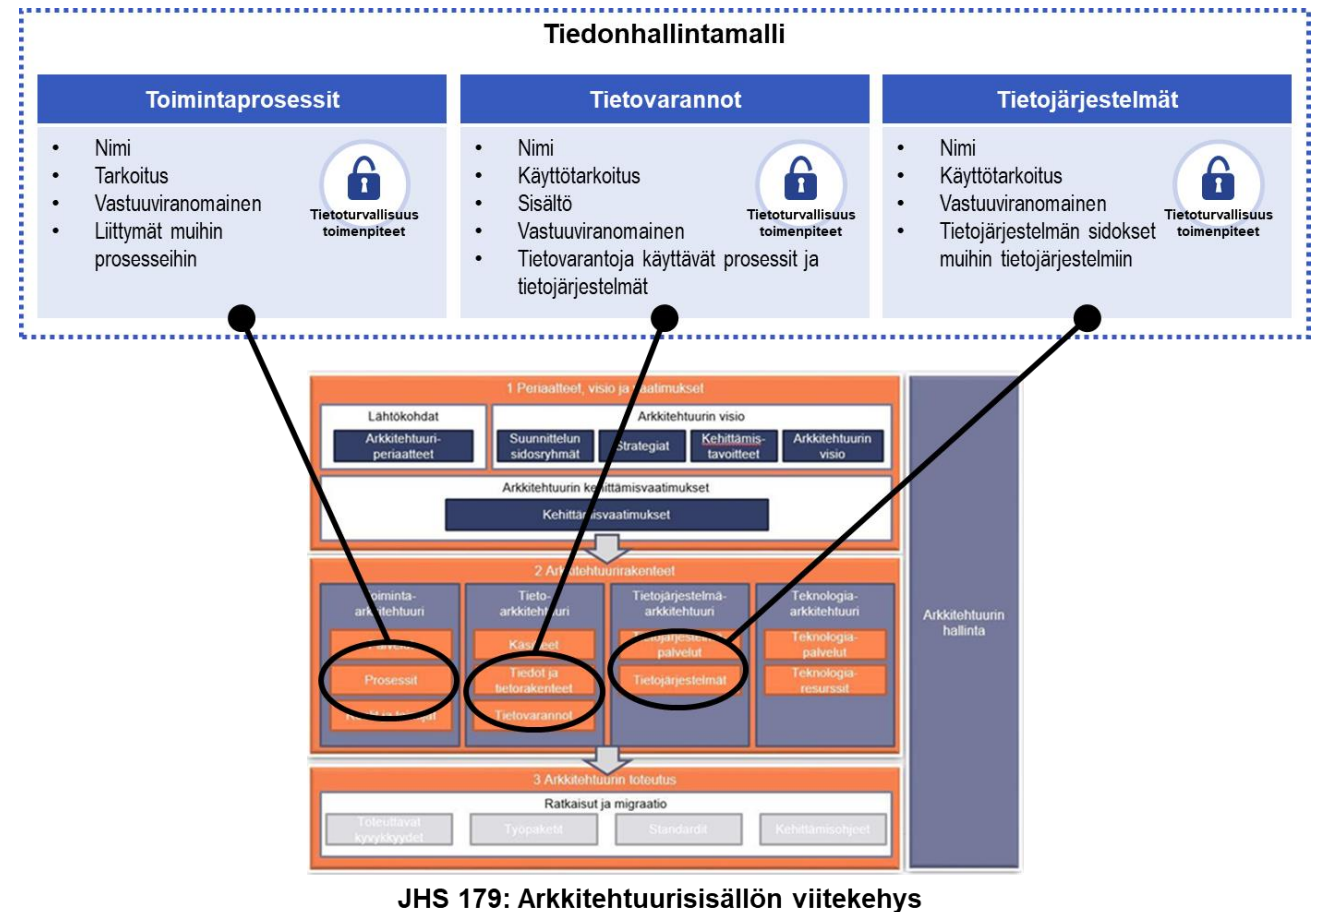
Tiedonhallintamalli

Toimintaprosessit

- Nimi
- Tarkoitus
- Vastuuviranomainen
- Liittymät muihin prosesseihin

Tietoturvallisuus toimenpiteet

Tietovarannot

- Nimi
- Käyttötarkoitus
- Sisältö
- Vastuuviranomainen
- Tietovarantoja käyttävät prosessit ja tietojärjestelmät

Tietoturvallisuus toimenpiteet

Tietojärjestelmät

- Nimi
- Käyttötarkoitus
- Vastuuviranomainen
- Tietojärjestelmän sidokset muihin tietojärjestelmiin

Tietoturvallisuus toimenpiteet

1 Periaatteet, visio ja vaatimukset

Lähtökohdat

Arkkitehtuuriperiaatteet

Arkkitehtuurin visio

Suunnittelun sidosryhmät

Strategiat

Kehittämistavoitteet

Arkkitehtuurin visio

Arkkitehtuurin kehittämisvaatimukset

Kehittämisvaatimukset

2 Arkkitehtuurirakenteet

Toiminta-arkkitehtuuri

Palvelut

Prosessit

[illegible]

Tieto-arkkitehtuuri

Käsitteet

Tiedot ja tietorakenteet

Tietovarannot

Tietojärjestelmä-arkkitehtuuri

Tietojärjestelmäpalvelut

Tietojärjestelmät

Teknologia-arkkitehtuuri

Teknologiapalvelut

Teknologiaresurssit

Arkkitehtuurin hallinta

3 Arkkitehtuurin toteutus

Ratkaisut ja migraatio

Toteuttavat kyvykkyydet

Työpaketit

Standardit

Kehittämisohjeet

JHS 179: Arkkitehtuurisisällön viitekehys